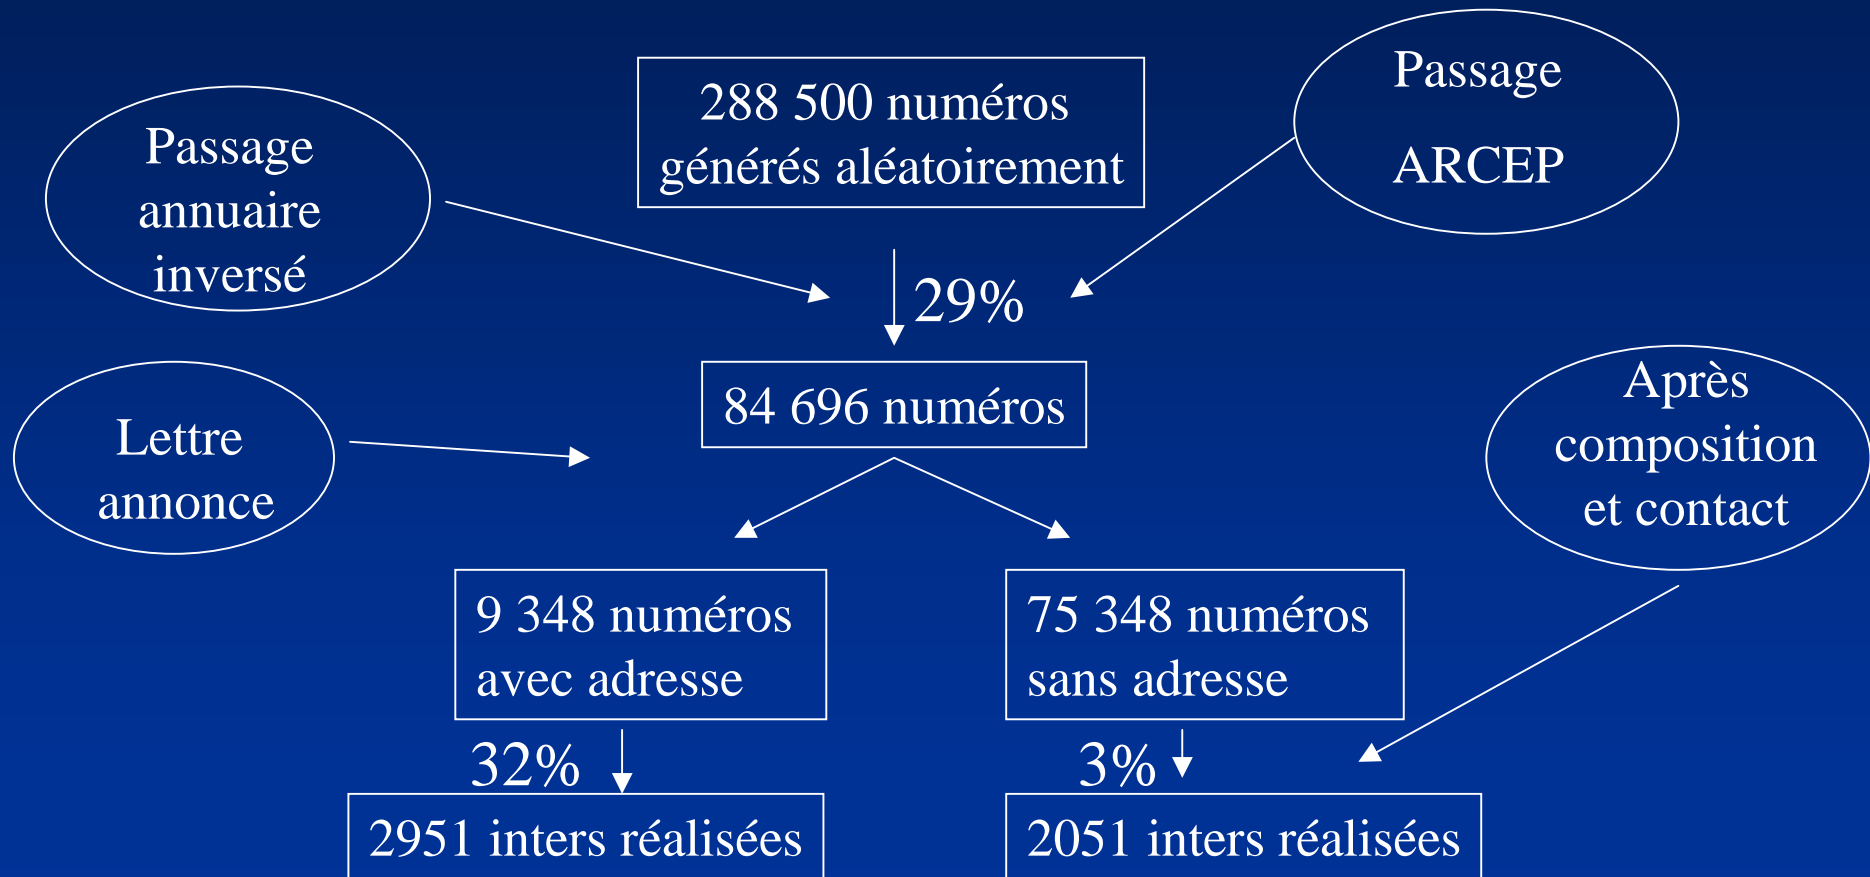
Passage annuaire inversé

288 500 numéros générés aléatoirement

Passage ARCEP

29%

Lettre annonce

84 696 numéros

Après composition et contact

9 348 numéros avec adresse

75 348 numéros sans adresse

32%

3%

2951 inters réalisées

2051 inters réalisées